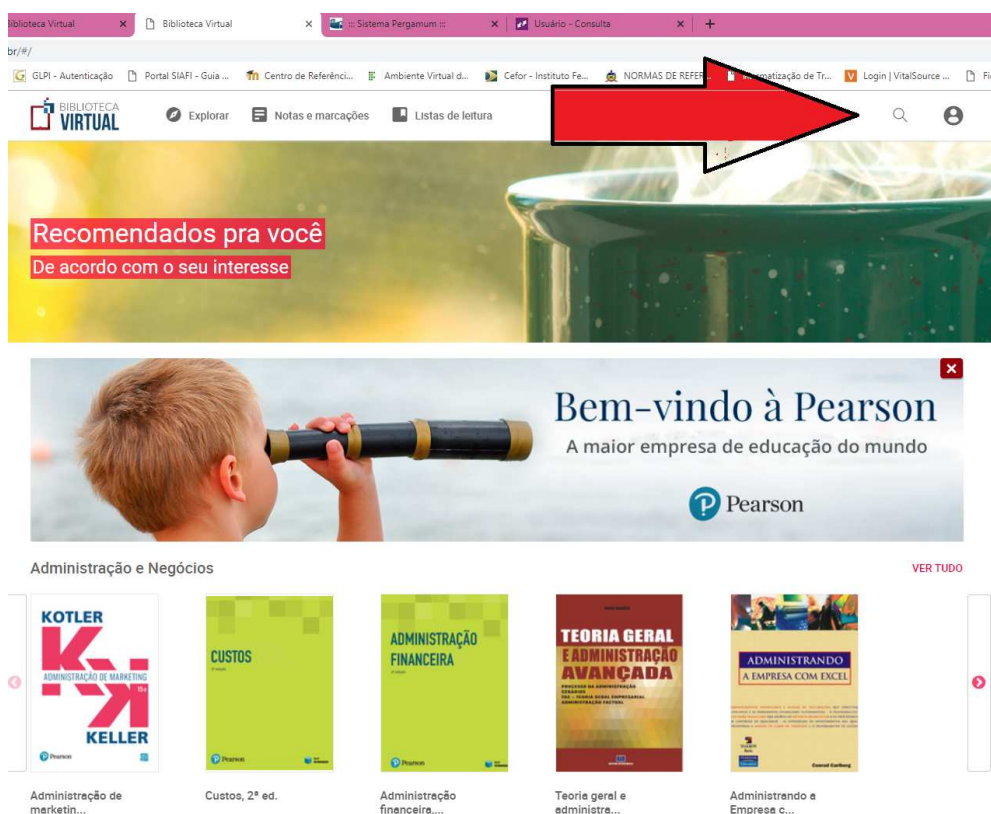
Biblioteca Virtual ×
Biblioteca Virtual ×
::: Sistema Pergamum ::: ×
Usuário - Consulta ×
+

br/#/

GLPI - Autenticação
Portal SIAFI - Guia ...
Centro de Referênci...
Ambiente Virtual d...
Cefor - Instituto Fe...
NORMAS DE REFER...
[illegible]matização de Tr...
Login | VitalSource ...
Fi

BIBLIOTECA VIRTUAL
Explorar
Notas e marcações
Listas de leitura

Recomendados pra você
De acordo com o seu interesse

Bem-vindo à Pearson
A maior empresa de educação do mundo
Pearson

Administração e Negócios
VER TUDO

KOTLER
ADMINISTRAÇÃO DE MARKETING
KELLER
Pearson

CUSTOS
Pearson

ADMINISTRAÇÃO FINANCEIRA
Pearson

TEORIA GERAL E ADMINISTRAÇÃO AVANÇADA

ADMINISTRANDO A EMPRESA COM EXCEL

Administração de marketin...
Custos, 2ª ed.
Administração financeira,...
Teoria geral e administra...
Administrando a Empresa c...